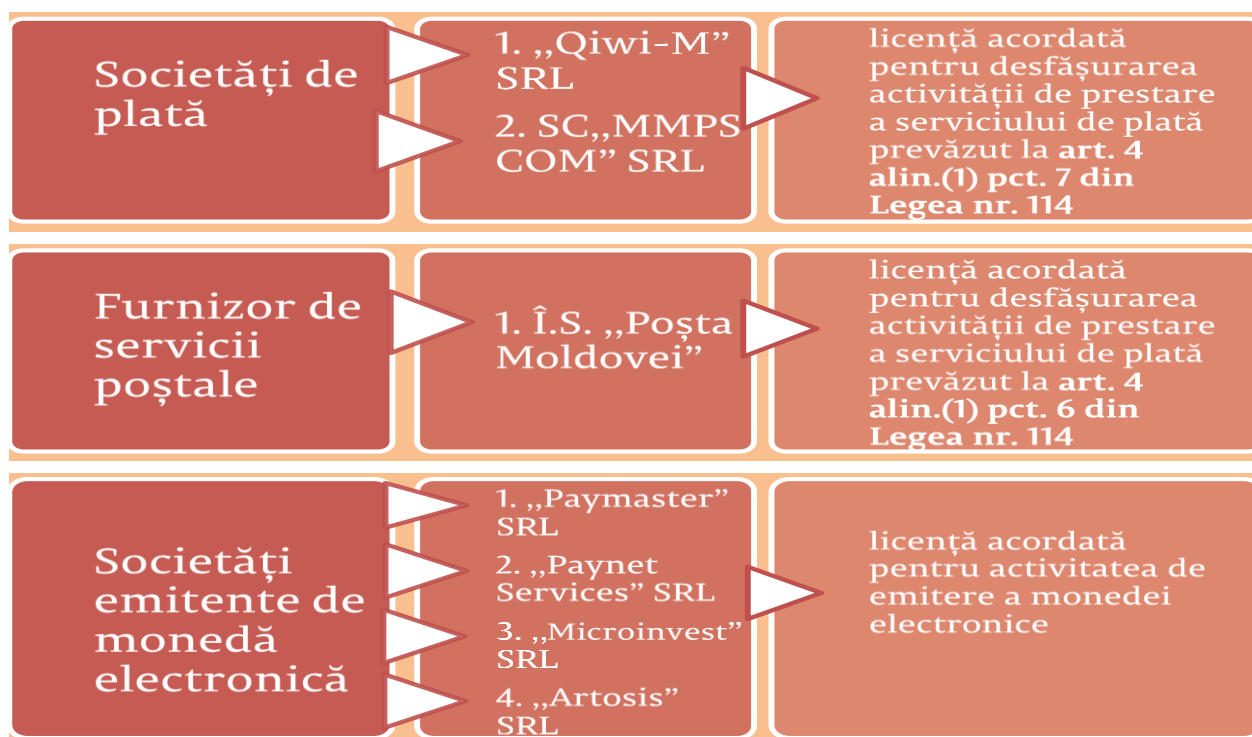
Societăți de plată

1. ,,Qiwi-M" SRL

2. SC,,MMPS COM" SRL

licență acordată pentru desfășurarea activității de prestare a serviciului de plată prevăzut la **art. 4 alin.(1) pct. 7 din Legea nr. 114**

Furnizor de servicii poștale

1. Î.S. ,,Poșta Moldovei"

licență acordată pentru desfășurarea activității de prestare a serviciului de plată prevăzut la **art. 4 alin.(1) pct. 6 din Legea nr. 114**

Societăți emitente de monedă electronică

1. ,,Paymaster" SRL

2. ,,Paynet Services" SRL

3. ,,Microinvest" SRL

4. ,,Artosis" SRL

licență acordată pentru activitatea de emitere a monedei electronice